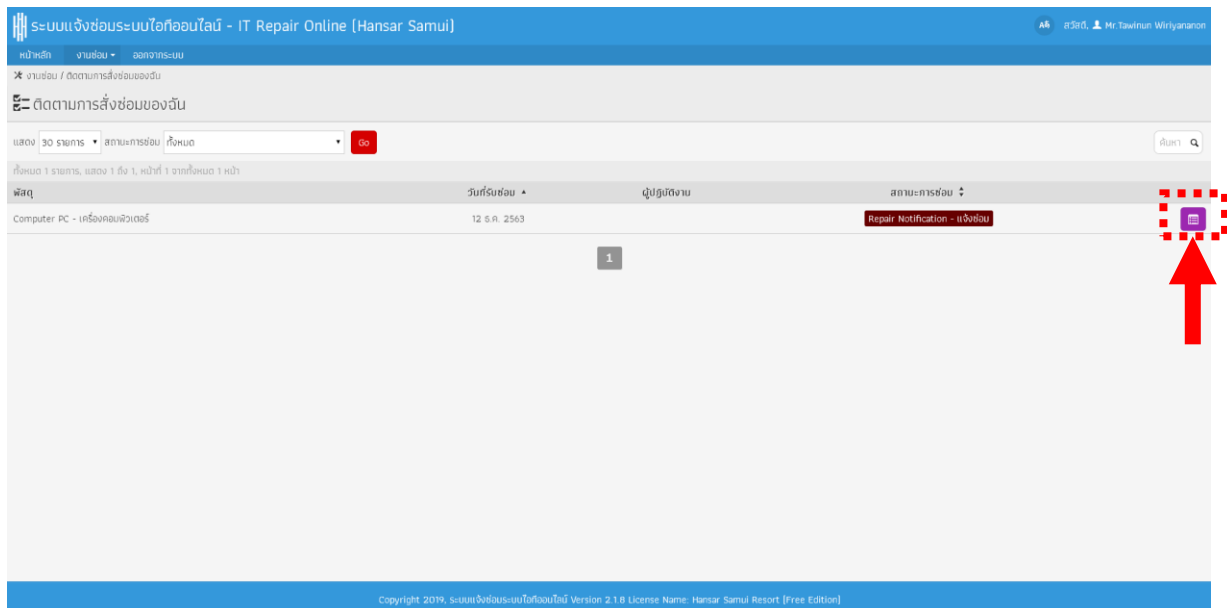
ระบบแจ้งซ่อมระบบไอทีออนไลน์ - IT Repair Online (Hansar Samui)

AR สวัสดี, Mr.Tawinun Wiriyananon

หน้าหลัก งานซ่อม ออกจากระบบ

งานซ่อม / ติดตามการสั่งซ่อมของฉัน

ติดตามการสั่งซ่อมของฉัน

แสดง 30 รายการ สถานะการซ่อม ทั้งหมด Go

ค้นหา

ทั้งหมด 1 รายการ, แสดง 1 ถึง 1, หน้าที่ 1 จากทั้งหมด 1 หน้า

| พัสดุ | วันที่รับซ่อม | ผู้ปฏิบัติงาน | สถานะการซ่อม | |
|---|---|---|---|---|
| Computer PC - เครื่องคอมพิวเตอร์ | 12 ธ.ค. 2563 | | Repair Notification - แจ้งซ่อม | |

1

Copyright 2019, ระบบแจ้งซ่อมระบบไอทีออนไลน์ Version 2.1.8 License Name: Hansar Samui Resort (Free Edition)